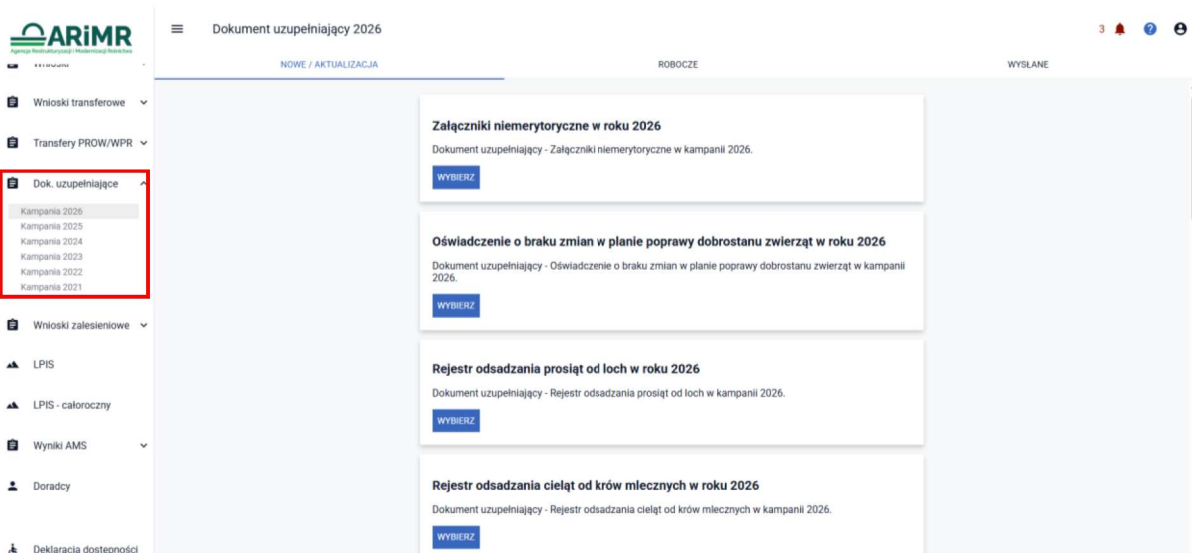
ARiMR
Agencja Restrukturyzacji i Modernizacji Rolnictwa

Dokument uzupełniający 2026

3

NOWE / AKTUALIZACJA
ROBOCZE
WYSŁANE

Wnioski
Wnioski transferowe
Transfery PROW/WPR
Dok. uzupełniające
Kampania 2026
Kampania 2025
Kampania 2024
Kampania 2023
Kampania 2022
Kampania 2021
Wnioski zalesieniowe
LPIS
LPIS - całoroczny
Wyniki AMS
Doradcy
Deklaracja dostępności

Załączniki niemerytoryczne w roku 2026

Dokument uzupełniający - Załączniki niemerytoryczne w kampanii 2026.

WYBIERZ

Oświadczenie o braku zmian w planie poprawy dobrostanu zwierząt w roku 2026

Dokument uzupełniający - Oświadczenie o braku zmian w planie poprawy dobrostanu zwierząt w kampanii 2026.

WYBIERZ

Rejestr odsadzania prosiąt od loch w roku 2026

Dokument uzupełniający - Rejestr odsadzania prosiąt od loch w kampanii 2026.

WYBIERZ

Rejestr odsadzania cieląt od krów mlecznych w roku 2026

Dokument uzupełniający - Rejestr odsadzania cieląt od krów mlecznych w kampanii 2026.

WYBIERZ